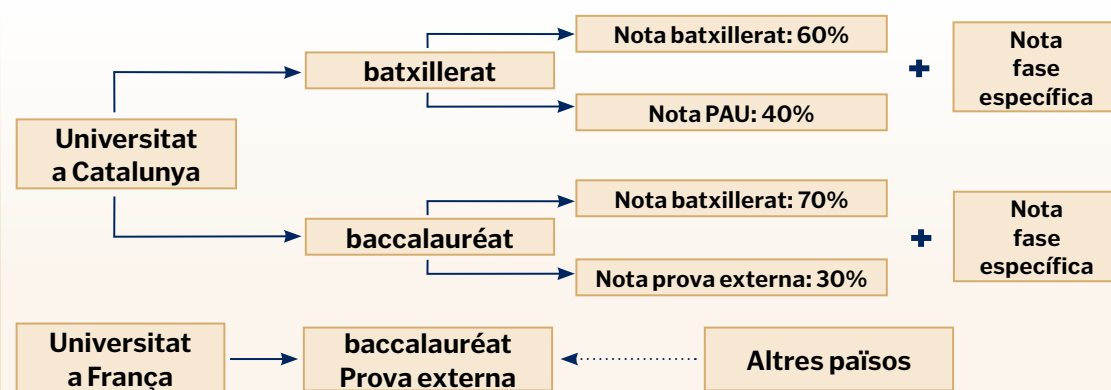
Universitat a Catalunya

batxillerat

Nota batxillerat: 60%

Nota PAU: 40%

+

Nota fase específica

baccalauréat

Nota batxillerat: 70%

Nota prova externa: 30%

+

Nota fase específica

Universitat a França

baccalauréat Prova externa

Altres països